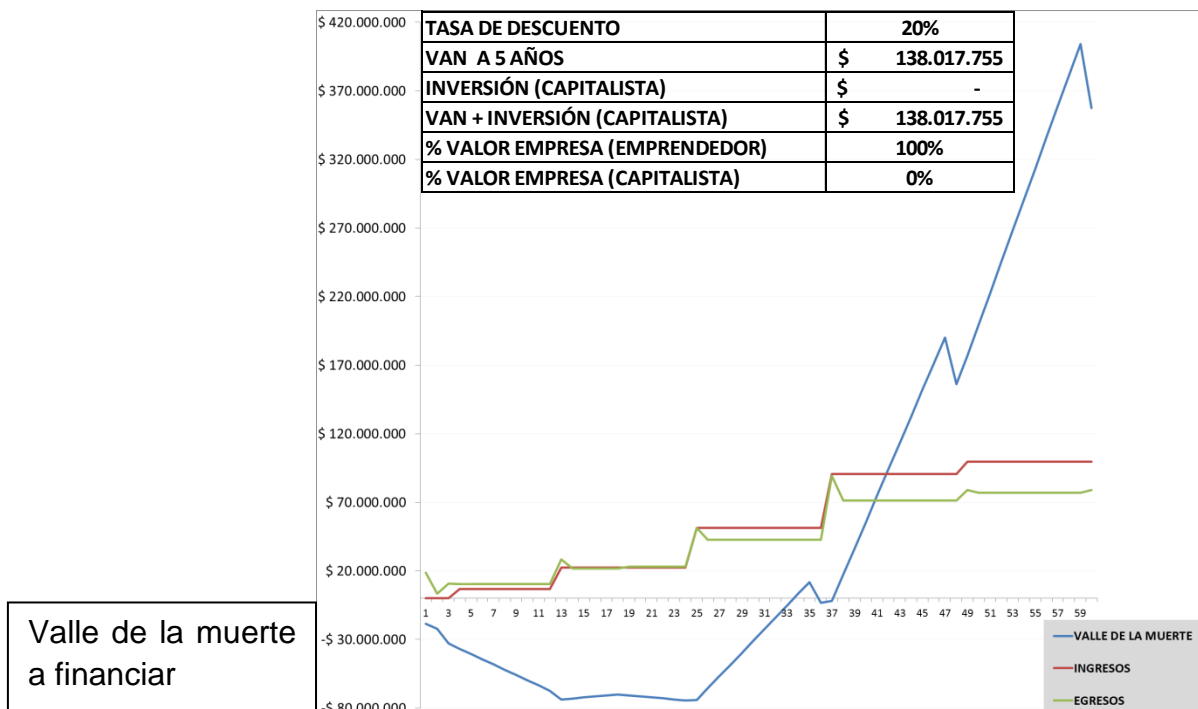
| TASA DE DESCUENTO | | 20% |
|---|---|---|
| VAN A 5 AÑOS | $ | 138.017.755 |
| INVERSIÓN (CAPITALISTA) | $ | - |
| VAN + INVERSIÓN (CAPITALISTA) | $ | 138.017.755 |
| % VALOR EMPRESA (EMPRENDEDOR) | | 100% |
| % VALOR EMPRESA (CAPITALISTA) | | 0% |

$ 420.000.000
$ 370.000.000
$ 320.000.000
$ 270.000.000
$ 220.000.000
$ 170.000.000
$ 120.000.000
$ 70.000.000
$ 20.000.000
-$ 30.000.000
-$ 80.000.000

1 3 5 7 9 11 13 15 17 19 21 23 25 27 29 31 33 35 37 39 41 43 45 47 49 51 53 55 57 59

VALLE DE LA MUERTE
INGRESOS
EGRESOS

Valle de la muerte a financiar